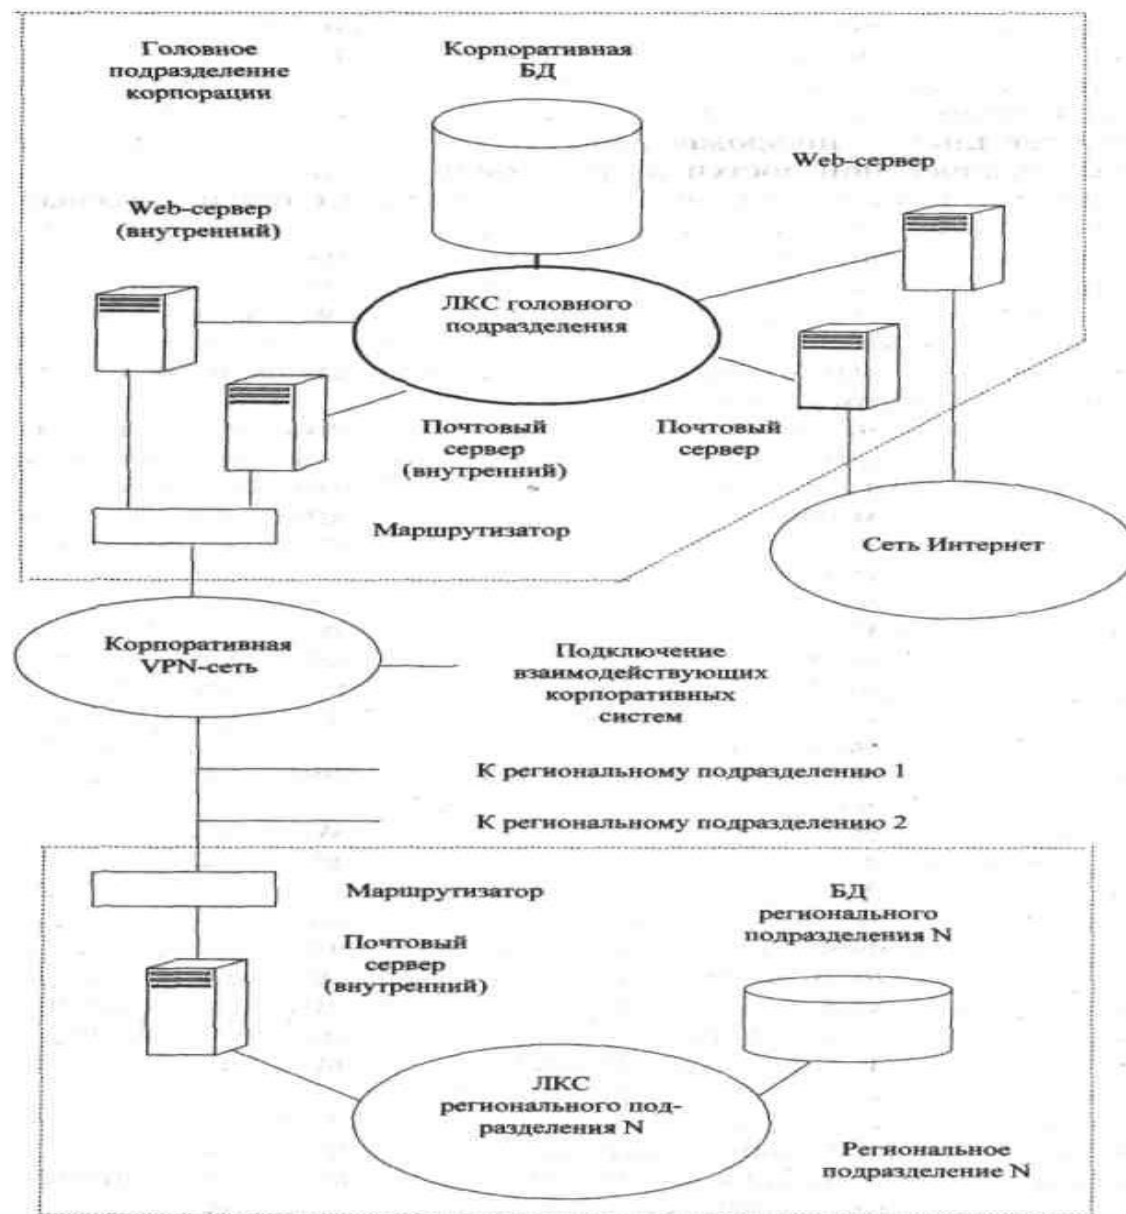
Головное подразделение корпорации

Корпоративная БД

Web-сервер

Web-сервер (внутренний)

ЛКС головного подразделения

Почтовый сервер (внутренний)

Почтовый сервер

Маршрутизатор

Сеть Интернет

Корпоративная VPN-сеть

Подключение взаимодействующих корпоративных систем

К региональному подразделению 1

К региональному подразделению 2

Маршрутизатор

БД регионального подразделения N

Почтовый сервер (внутренний)

ЛКС регионального подразделения N

Региональное подразделение N